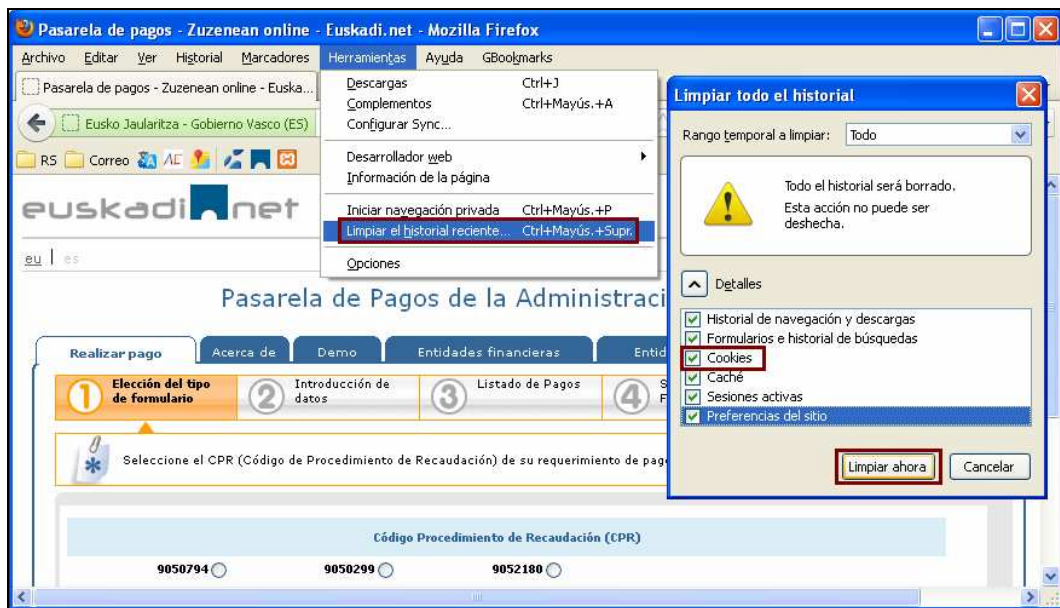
Pasarela de pagos - Zuzenean online - Euskadi.net - Mozilla Firefox

Archivo Editar Ver Historial Marcadores Herramientas Ayuda GBookmarks

Pasarela de pagos - Zuzenean online - Euska...

Eusko Jaularitza - Gobierno Vasco (ES)

RS Correo

Descargas Ctrl+J
Complementos Ctrl+Mayús.+A
Configurar Sync...
Desarrollador web
Información de la página
Iniciar navegación privada Ctrl+Mayús.+P
Limpiar el historial reciente... Ctrl+Mayús.+Supr.
Opciones

euskadi net

eu | es

Pasarela de Pagos de la Administraci

Realizar pago | Acerca de | Demo | Entidades financieras | Entid

1 Elección del tipo de formulario | 2 Introducción de datos | 3 Listado de Pagos | 4 S F

Seleccione el CPR (Código de Procedimiento de Recaudación) de su requerimiento de pag

Código Procedimiento de Recaudación (CPR)

9050794 9050299 9052180

Limpiar todo el historial

Rango temporal a limpiar: Todo

Todo el historial será borrado.
Esta acción no puede ser deshecha.

Detalles

Historial de navegación y descargas
Formularios e historial de búsquedas
Cookies
Caché
Sesiones activas
Preferencias del sitio

Limpiar ahora | Cancelar